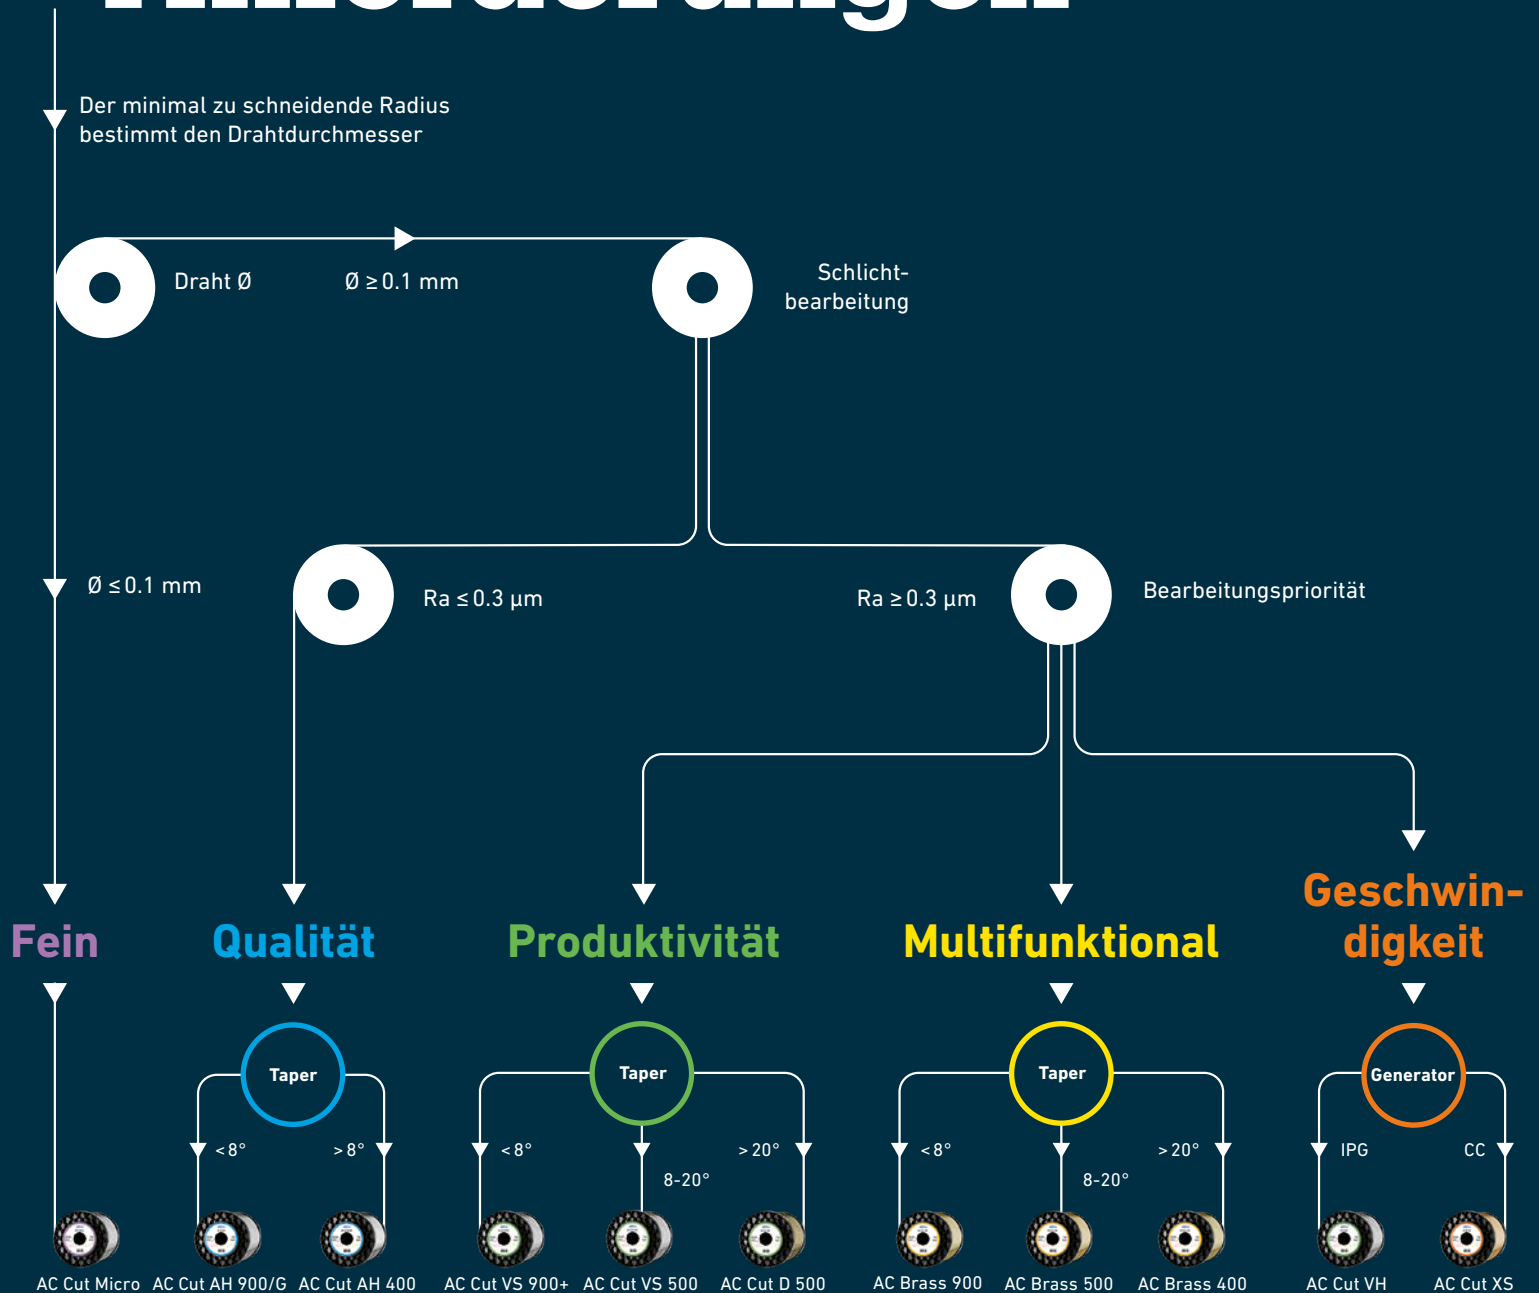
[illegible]

Der minimal zu schneidende Radius bestimmt den Drahtdurchmesser

Draht Ø

Ø ≥ 0.1 mm

Schlicht-bearbeitung

Ø ≤ 0.1 mm

Ra ≤ 0.3 µm

Ra ≥ 0.3 µm

Bearbeitungspriorität

Fein

Qualität

Produktivität

Multifunktional

Geschwin-digkeit

Taper

< 8°

> 8°

Taper

< 8°

8-20°

> 20°

Taper

< 8°

8-20°

> 20°

Generator

IPG

CC

AC Cut Micro

AC Cut AH 900/G

AC Cut AH 400

AC Cut VS 900+

AC Cut VS 500

AC Cut D 500

AC Brass 900

AC Brass 500

AC Brass 400

AC Cut VH

AC Cut XS